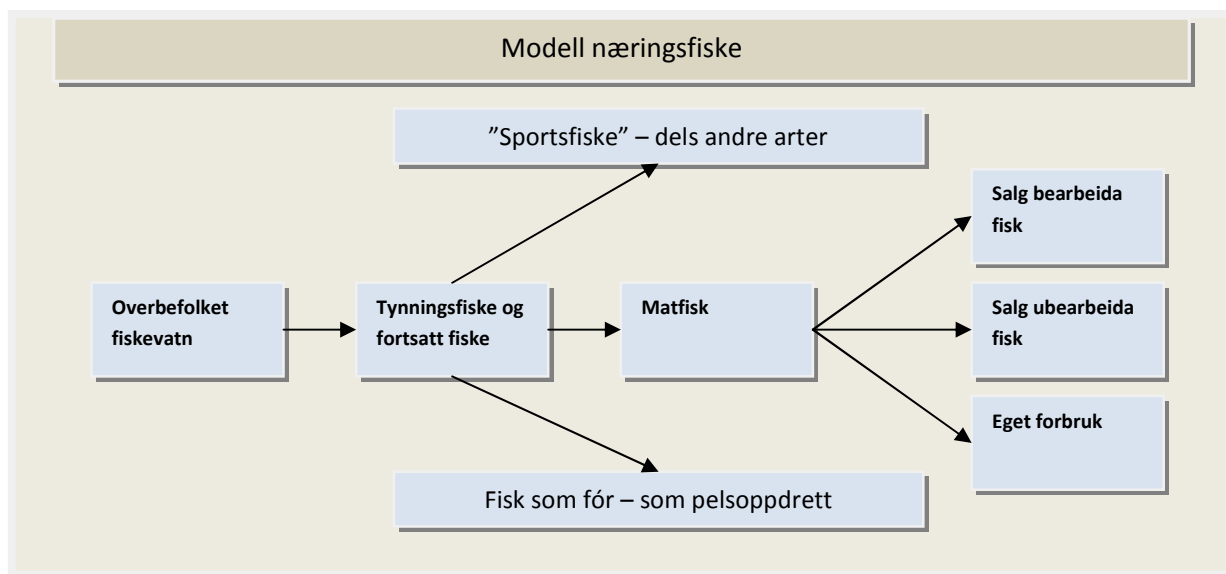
Modell næringsfiske

"Sportsfiske" – dels andre arter

Overbefolket fiskevatn

Tynningsfiske og fortsatt fiske

Matfisk

Salg bearbeida fisk

Salg ubearbeida fisk

Eget forbruk

Fisk som fór – som pelsoppdrett